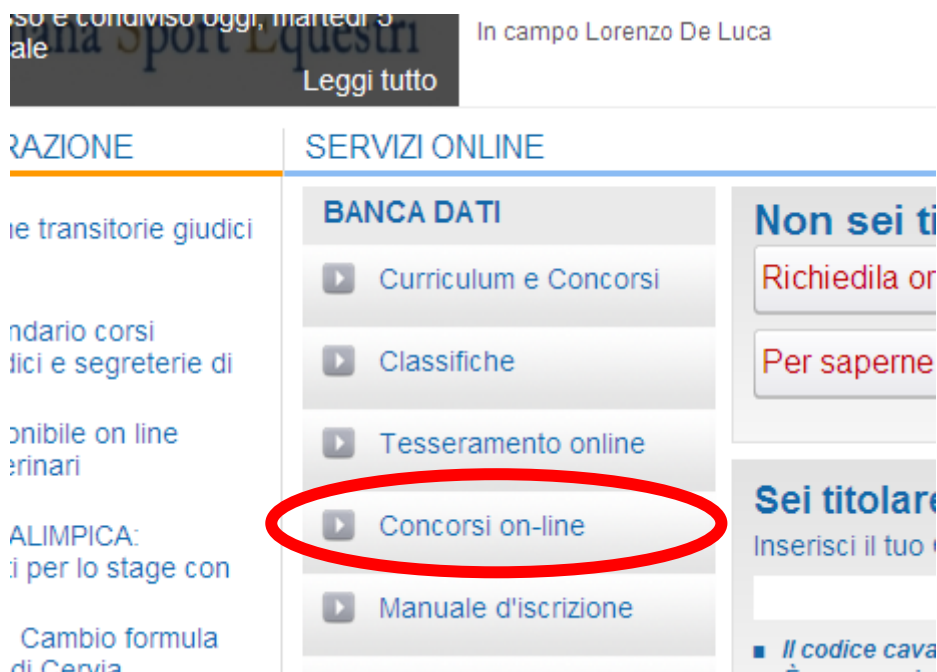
sso e condiviso oggi, martedì 5
ale
Leggi tutto

In campo Lorenzo De Luca

RAZIONE

ue transitorie giudici

ndario corsi
dici e segreterie di

onibile on line
erinari

ALIMPICA:
ti per lo stage con

Cambio formula
di Cervia

SERVIZI ONLINE

BANCA DATI

Curriculum e Concorsi

Classifiche

Tesseramento online

Concorsi on-line

Manuale d'iscrizione

Non sei ti

Richiedila on

Per saperne

Sei titolare

Inserisci il tuo

Il codice cava